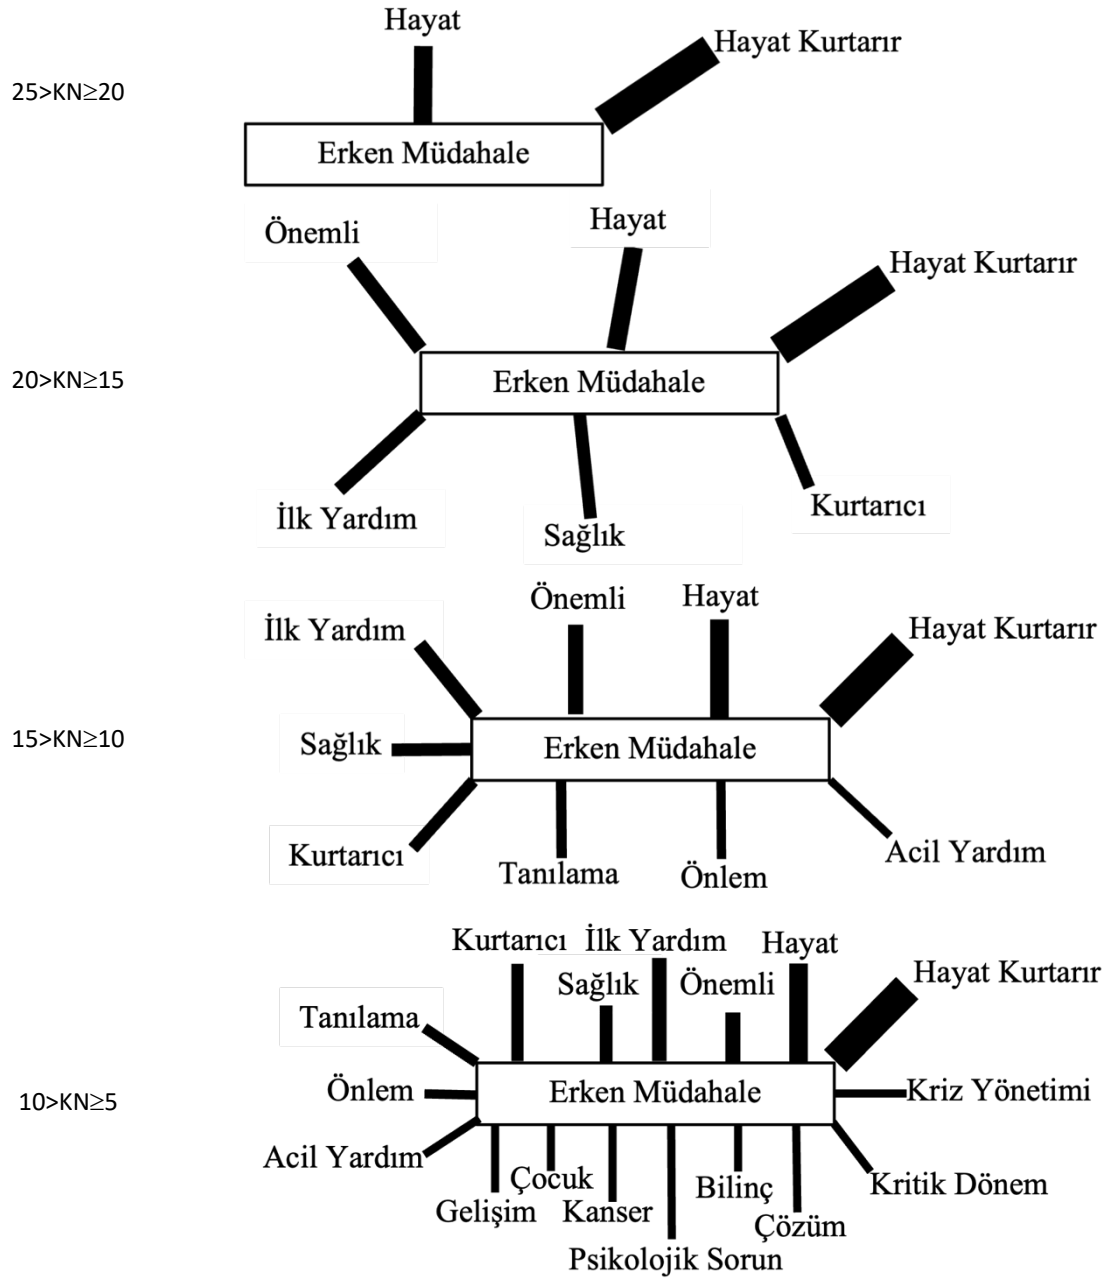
25>KN≥20

Hayat
Hayat Kurtarır
Erken Müdahale

20>KN≥15

Önemli
Hayat
Hayat Kurtarır
Erken Müdahale
İlk Yardım
Sağlık
Kurtarıcı

15>KN≥10

İlk Yardım
Önemli
Hayat
Hayat Kurtarır
Sağlık
Erken Müdahale
Kurtarıcı
Tanılama
Önlem
Acil Yardım

10>KN≥5

Kurtarıcı
İlk Yardım
Hayat
Hayat Kurtarır
Sağlık
Önemli
Tanılama
Önlem
Erken Müdahale
Kriz Yönetimi
Acil Yardım
Çocuk
Gelişim
Kanser
Bilinç
Kritik Dönem
Çözüm
Psikolojik Sorun